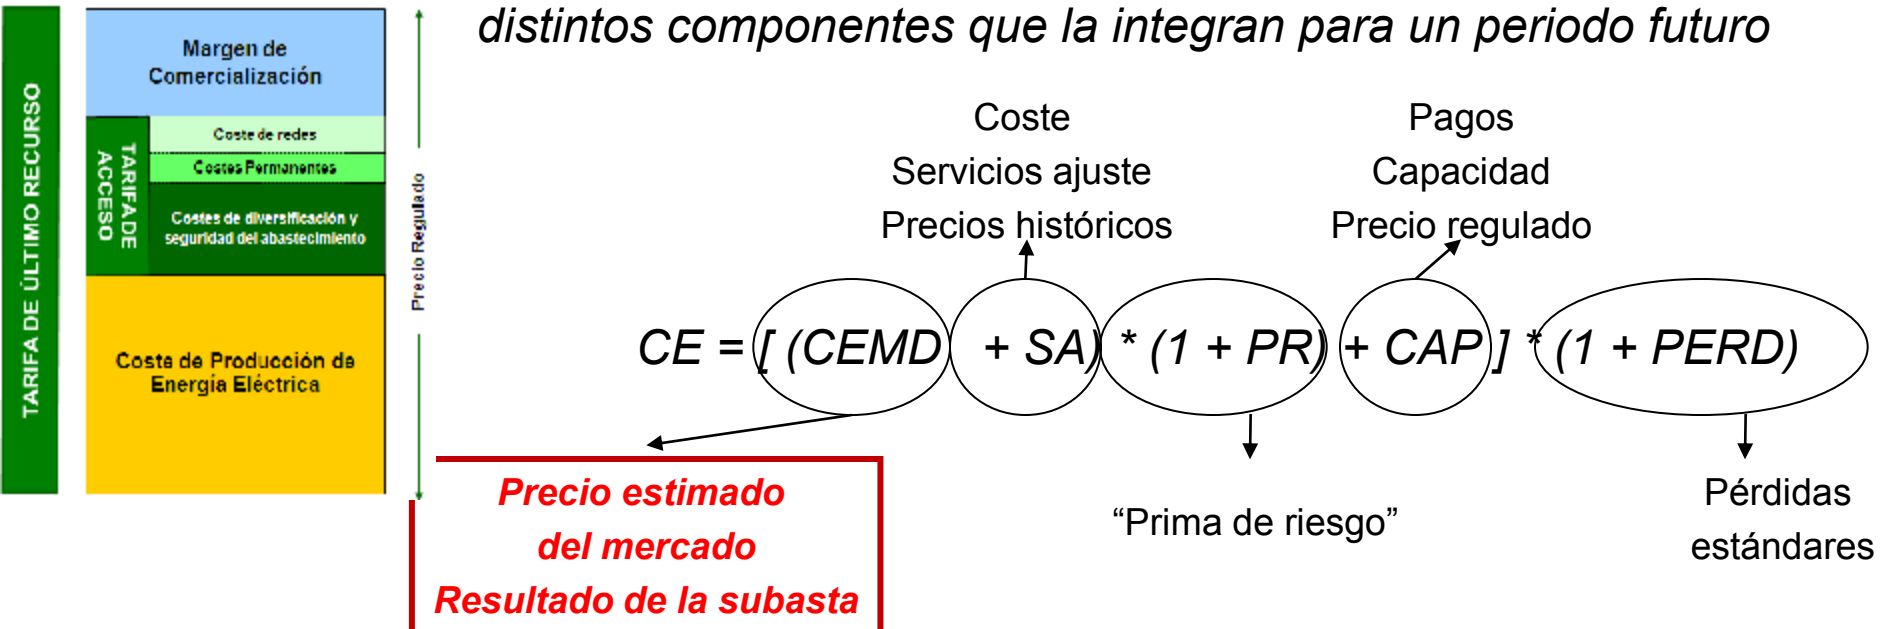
TARIFA DE ÚLTIMO RECURSO

Margen de Comercialización

TARIFA DE ACCESO

Coste de redes

Costes Permanentes

Costes de diversificación y seguridad del abastecimiento

Coste de Producción de Energía Eléctrica

Precio Regulado

distintos componentes que la integran para un periodo futuro

Coste
Servicios ajuste
Precios históricos

Pagos
Capacidad
Precio regulado

CE = [ (CEMD + SA) * (1 + PR) + CAP ] * (1 + PERD)

Precio estimado del mercado
Resultado de la subasta

“Prima de riesgo”

Pérdidas estándares